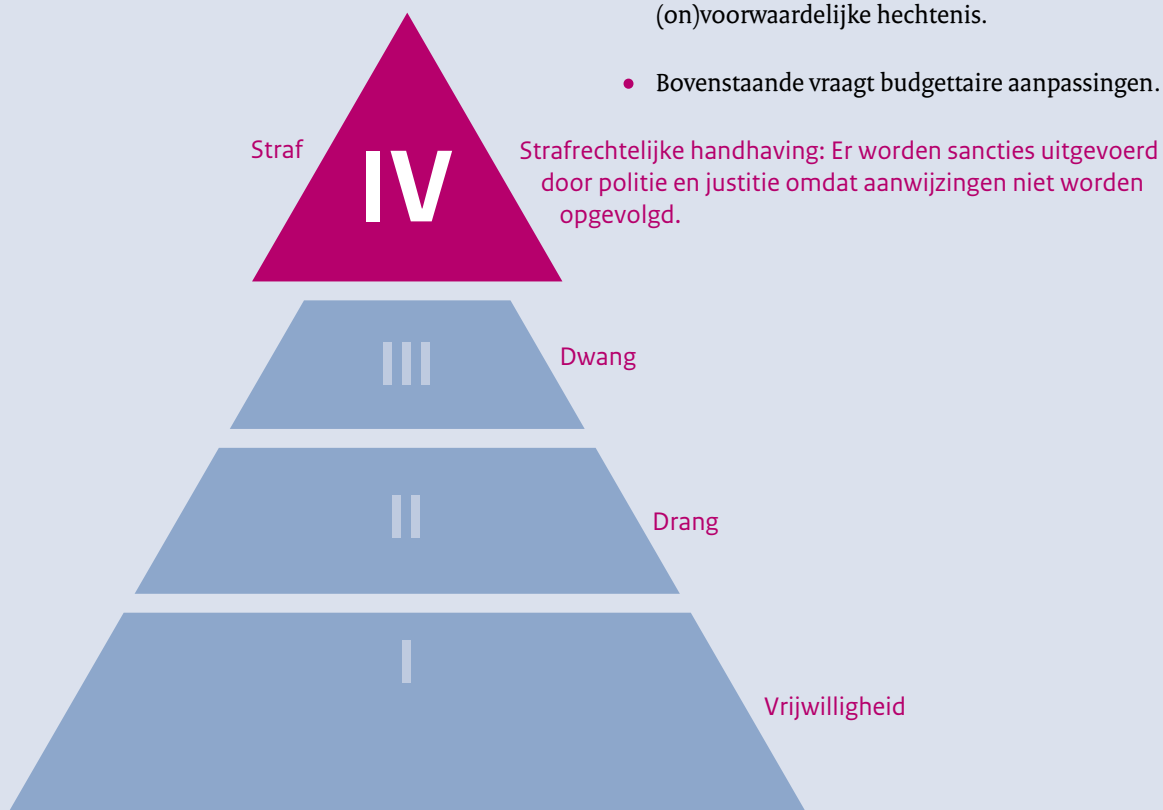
(on)voorwaardelijke hechtenis.

• Bovenstaande vraagt budgettaire aanpassingen.

Straf

IV

Strafrechtelijke handhaving: Er worden sancties uitgevoerd door politie en justitie omdat aanwijzingen niet worden opgevolgd.

III

Dwang

II

Drang

I

Vrijwilligheid